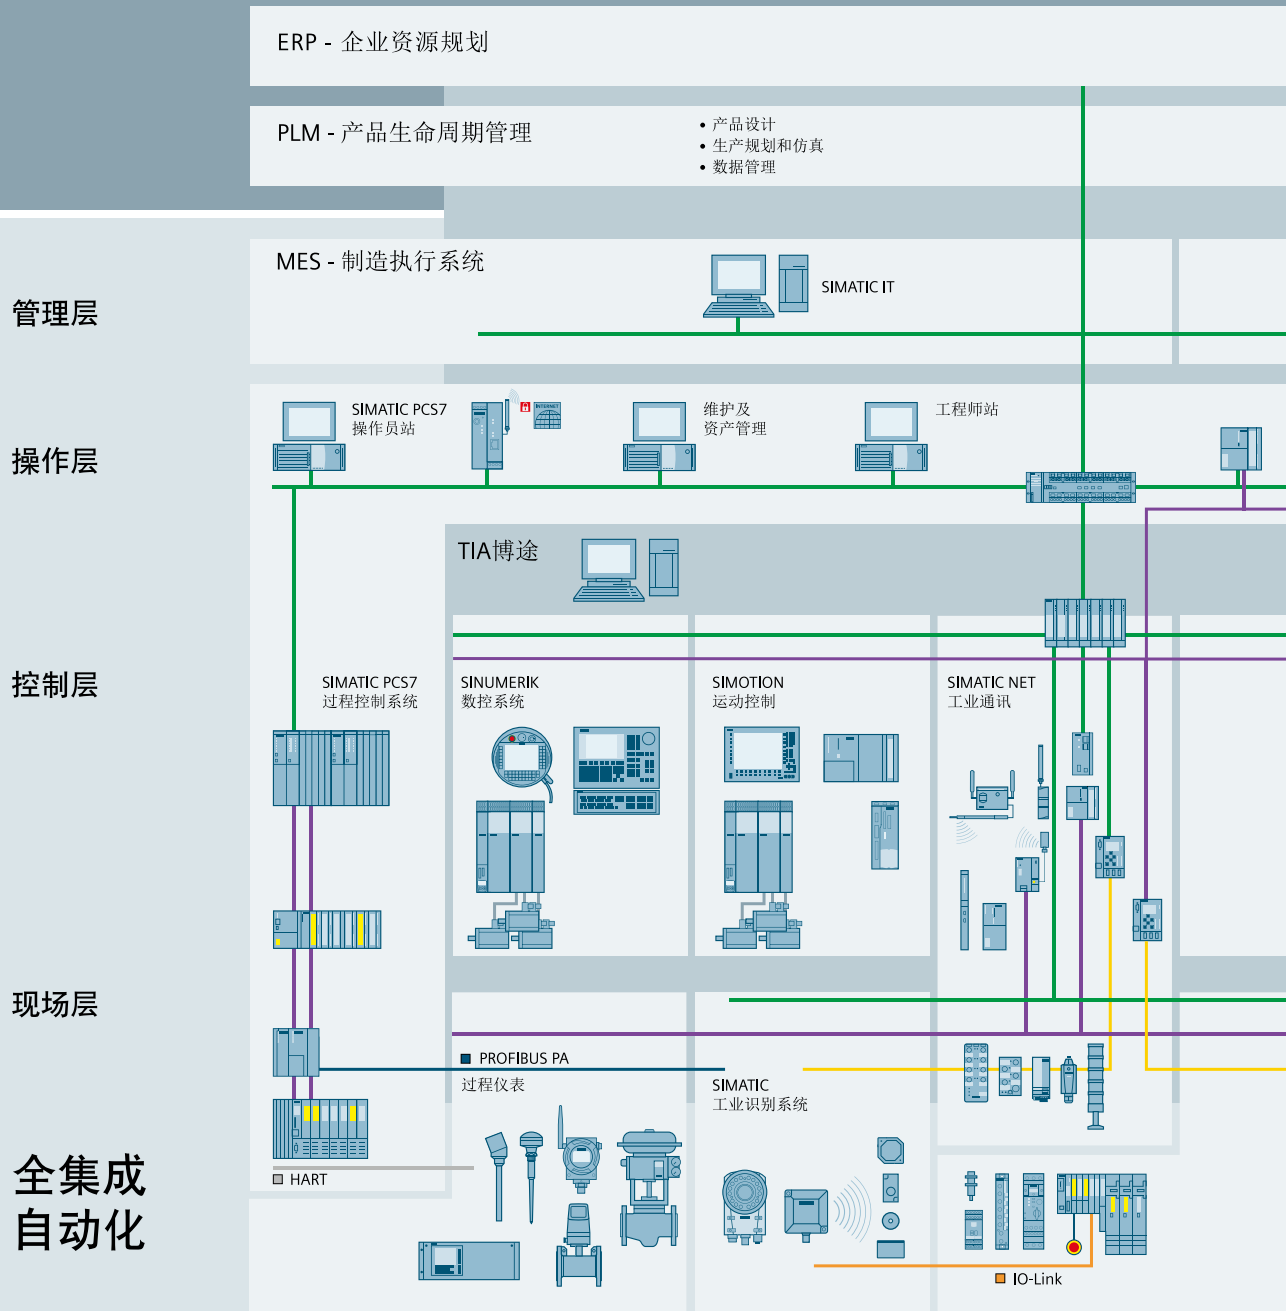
ERP - 企业资源规划

PLM - 产品生命周期管理

• 产品设计
• 生产规划和仿真
• 数据管理

MES - 制造执行系统

SIMATIC IT

管理层

SIMATIC PCS7
操作员站

维护及
资产管理

工程师站

操作层

TIA博途

控制层

SIMATIC PCS7
过程控制系统

SINUMERIK
数控系统

SIMOTION
运动控制

SIMATIC NET
工业通讯

现场层

PROFIBUS PA

过程仪表

SIMATIC
工业识别系统

HART

全集成
自动化

IO-Link